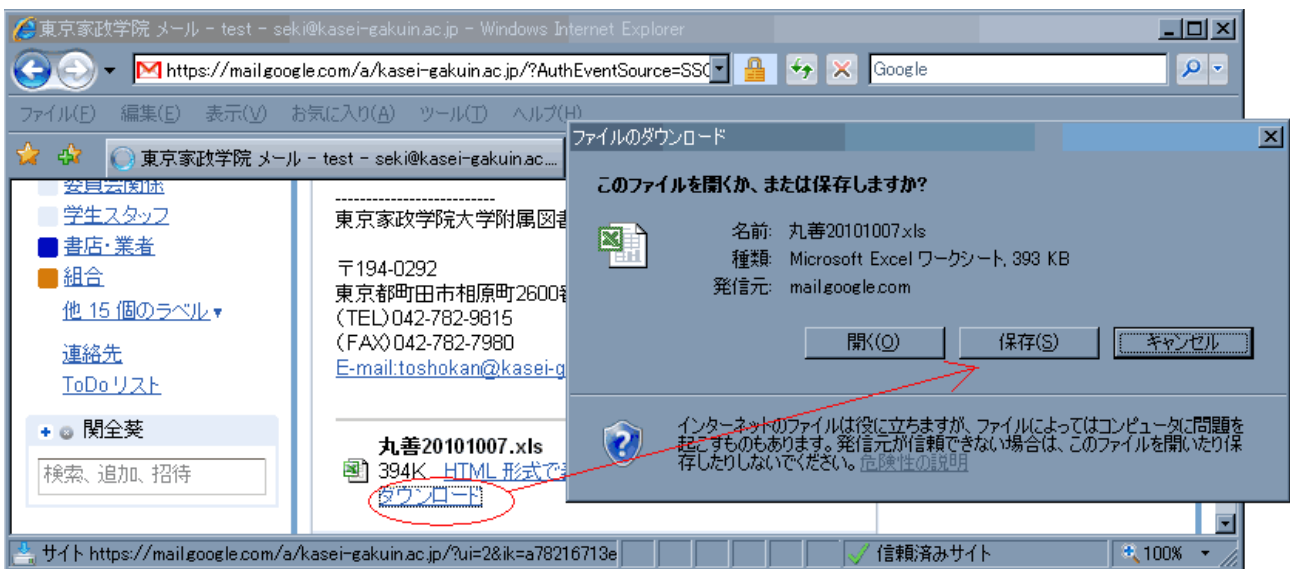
東京家政学院 メール - test - seki@kasei-gakuin.ac.jp - Windows Internet Explorer

https://mail.google.com/a/kasei-gakuin.ac.jp/?AuthEventSource=SSO

Google

ファイル(F) 編集(E) 表示(V) お気に入り(A) ツール(T) ヘルプ(H)

東京家政学院 メール - test - seki@kasei-gakuin.ac...

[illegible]

学生スタッフ

書店・業者

組合

他 15 個のラベル ▾

連絡先

ToDo リスト

関全葵

検索、追加、招待

--------------------------

東京家政学院大学附属図書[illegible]

〒194-0292

東京都町田市相原町2600番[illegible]

(TEL)042-782-9815

(FAX)042-782-7980

E-mail:toshokan@kasei-g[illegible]

丸善20101007.xls

394K HTML 形式で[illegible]

ダウンロード

ファイルのダウンロード

このファイルを開くか、または保存しますか?

名前: 丸善20101007.xls

種類: Microsoft Excel ワークシート, 393 KB

発信元: mail.google.com

開く(O) 保存(S) キャンセル

インターネットのファイルは役に立ちますが、ファイルによってはコンピュータに問題を起こすものもあります。発信元が信頼できない場合は、このファイルを開いたり保存したりしないでください。危険性の説明

サイト https://mail.google.com/a/kasei-gakuin.ac.jp/?ui=2&ik=a78216713e

信頼済みサイト

100%